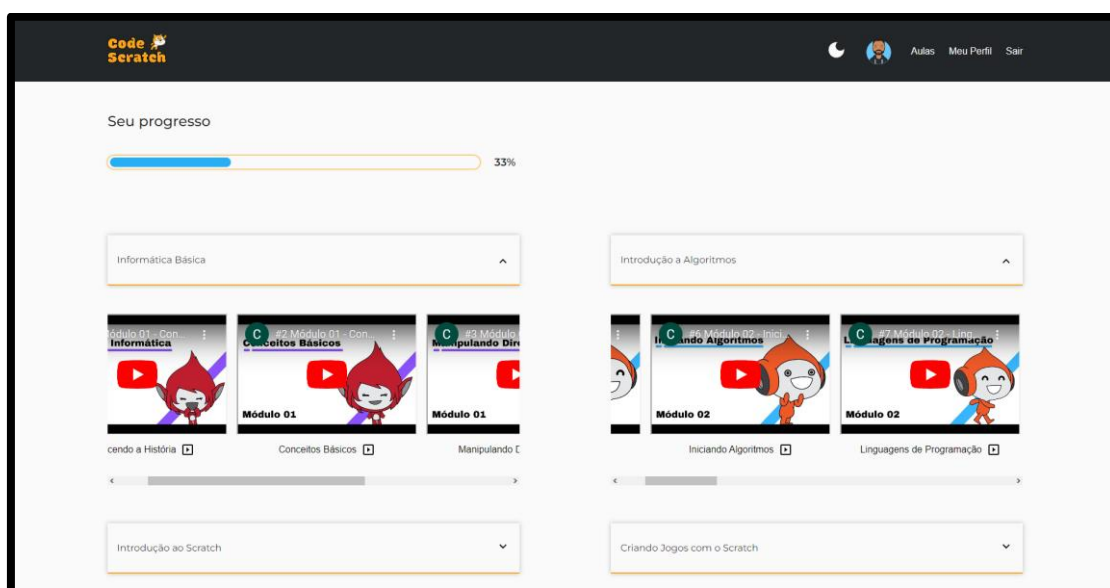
Code Scratch

Aulas Meu Perfil Sair

Seu progresso

33%

Informática Básica

ódulo 01 - Con...
Informática
cendo a História

C #2 Módulo 01 - Con...
Conceitos Básicos
Módulo 01
Conceitos Básicos

C #3 Módulo
Manipulando Dir
Módulo 01
Manipulando D

Introdução a Algoritmos

C #6 Módulo 02 - Inici...
Iniciando Algoritmos
Módulo 02
Iniciando Algoritmos

C #7 Módulo 02 - Ling...
Linguagens de Programação
Módulo 02
Linguagens de Programação

Introdução ao Scratch

Criando Jogos com o Scratch